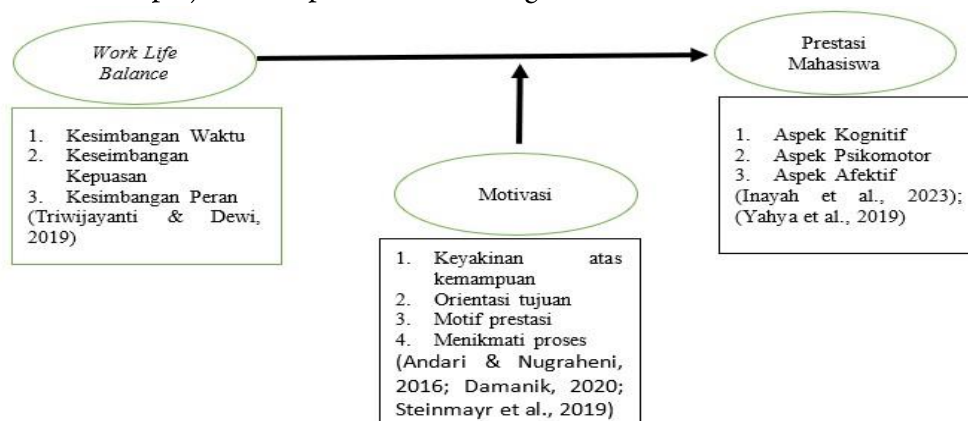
*Work Life Balance*

1. Kesimbangan Waktu
2. Keseimbangan Kepuasan
3. Kesimbangan Peran

(Triwijayanti & Dewi, 2019)

Motivasi

1. Keyakinan atas kemampuan
2. Orientasi tujuan
3. Motif prestasi
4. Menikmati proses

(Andari & Nugraheni, 2016; Damanik, 2020; Steinmayr et al., 2019)

Prestasi Mahasiswa

1. Aspek Kognitif
2. Aspek Psikomotor
3. Aspek Afektif

(Inayah et al., 2023); (Yahya et al., 2019)